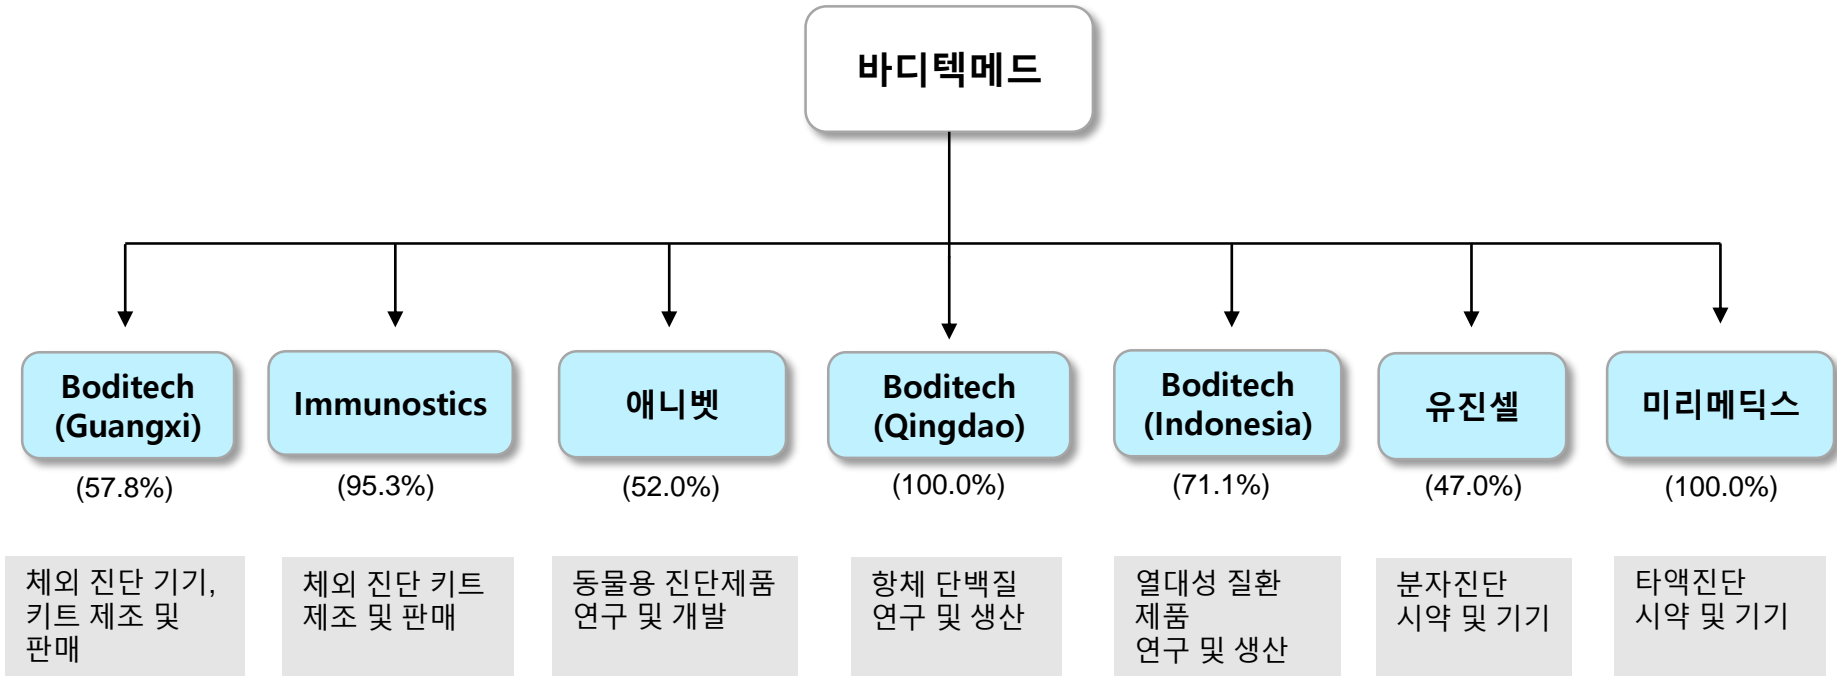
바디텍메드

Boditech (Guangxi)
(57.8%)
체외 진단 기기, 키트 제조 및 판매

Immunostics
(95.3%)
체외 진단 키트 제조 및 판매

애니벳
(52.0%)
동물용 진단제품 연구 및 개발

Boditech (Qingdao)
(100.0%)
항체 단백질 연구 및 생산

Boditech (Indonesia)
(71.1%)
열대성 질환 제품 연구 및 생산

유진셀
(47.0%)
분자진단 시약 및 기기

미리메딕스
(100.0%)
타액진단 시약 및 기기